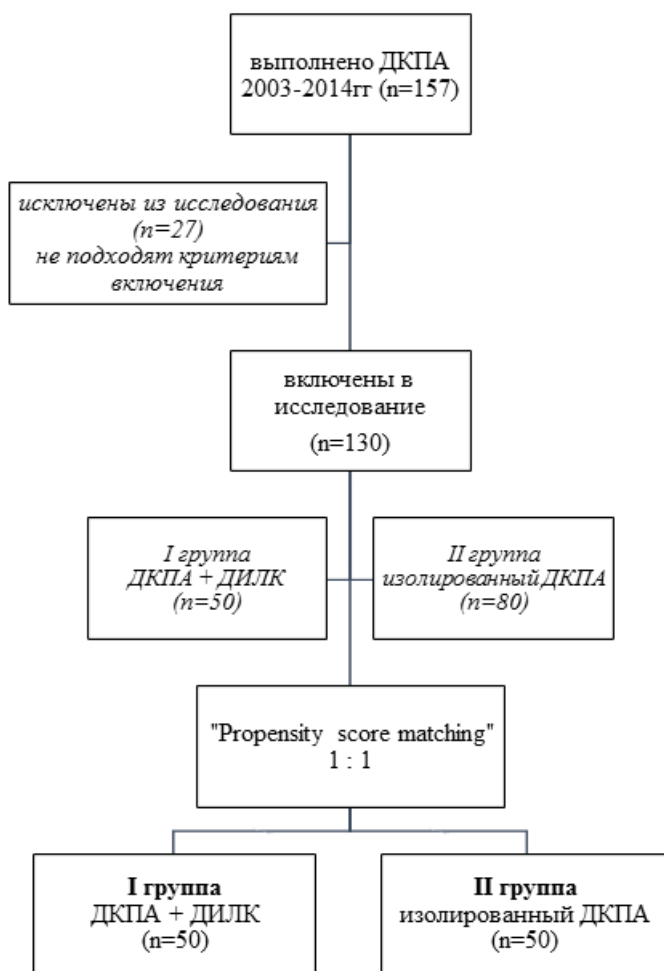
выполнено ДКПА 2003-2014гг (n=157)

исключены из исследования (n=27) не подходят критериям включения

включены в исследование (n=130)

I группа ДКПА + ДИЛК (n=50)

II группа изолированный ДКПА (n=80)

"Propensity score matching" 1 : 1

I группа ДКПА + ДИЛК (n=50)

II группа изолированный ДКПА (n=50)